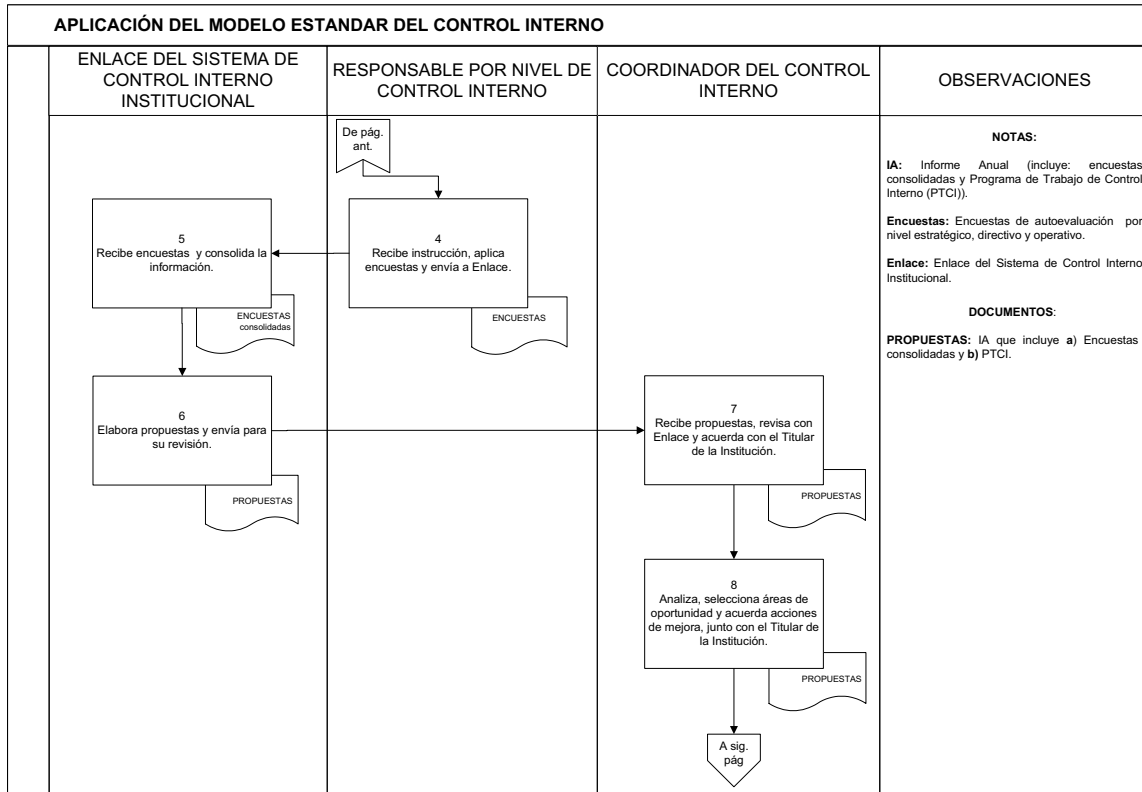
APLICACIÓN DEL MODELO ESTANDAR DEL CONTROL INTERNO

| ENLACE DEL SISTEMA DE CONTROL INTERNO INSTITUCIONAL | RESPONSABLE POR NIVEL DE CONTROL INTERNO | COORDINADOR DEL CONTROL INTERNO | OBSERVACIONES |
|---|---|---|---|

De pág. ant.

4
Recibe instrucción, aplica encuestas y envía a Enlace.

ENCUESTAS

5
Recibe encuestas y consolida la información.

ENCUESTAS consolidadas

6
Elabora propuestas y envía para su revisión.

PROPUESTAS

7
Recibe propuestas, revisa con Enlace y acuerda con el Titular de la Institución.

PROPUESTAS

8
Analiza, selecciona áreas de oportunidad y acuerda acciones de mejora, junto con el Titular de la Institución.

PROPUESTAS

A sig. pág

NOTAS:

IA: Informe Anual (incluye: encuestas consolidadas y Programa de Trabajo de Control Interno (PTCI)).

Encuestas: Encuestas de autoevaluación por nivel estratégico, directivo y operativo.

Enlace: Enlace del Sistema de Control Interno Institucional.

DOCUMENTOS:

PROPUESTAS: IA que incluye a) Encuestas consolidadas y b) PTCI.